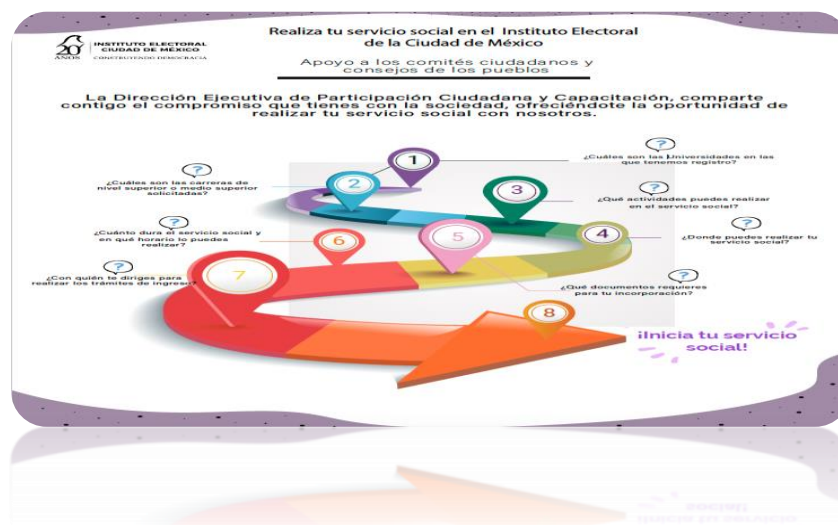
20 AÑOS INSTITUTO ELECTORAL CIUDAD DE MÉXICO CONSTRUYENDO DEMOCRACIA

Realiza tu servicio social en el Instituto Electoral de la Ciudad de México

Apoyo a los comités ciudadanos y consejos de los pueblos

La Dirección Ejecutiva de Participación Ciudadana y Capacitación, comparte contigo el compromiso que tienes con la sociedad, ofreciéndote la oportunidad de realizar tu servicio social con nosotros.

1
?
¿Cuáles son las Universidades en las que tenemos registro?

2
?
¿Cuáles son las carreras de nivel superior o medio superior solicitadas?

3
?
¿Qué actividades puedes realizar en el servicio social?

4
?
¿Donde puedes realizar tu servicio social?

5
?
¿Qué documentos requieres para tu incorporación?

6
?
¿Cuánto dura el servicio social y en qué horario lo puedes realizar?

7
?
¿Con quién te diriges para realizar los trámites de ingreso?

8

¡Inicia tu servicio social!